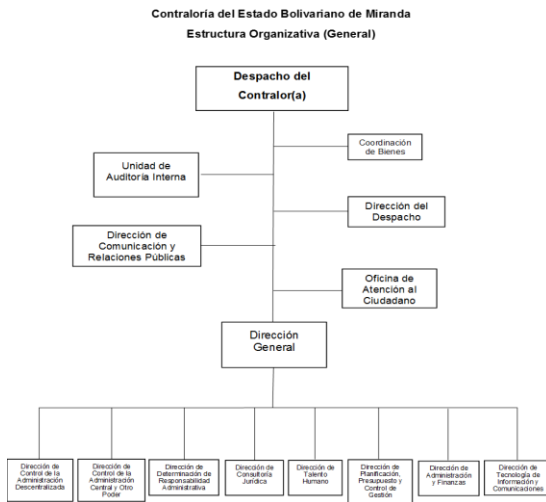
Contraloría del Estado Bolivariano de Miranda

Estructura Organizativa (General)

Despacho del Contralor(a)

Coordinación de Bienes

Unidad de Auditoría Interna

Dirección del Despacho

Dirección de Comunicación y Relaciones Públicas

Oficina de Atención al Ciudadano

Dirección General

Dirección de Control de la Administración Descentralizada

Dirección de Control de la Administración Central y Otro Poder

Dirección de Determinación de Responsabilidad Administrativa

Dirección de Consultoría Jurídica

Dirección de Talento Humano

Dirección de Planificación, Presupuesto y Control de Gestión

Dirección de Administración y Finanzas

Dirección de Tecnología de Información y Comunicaciones